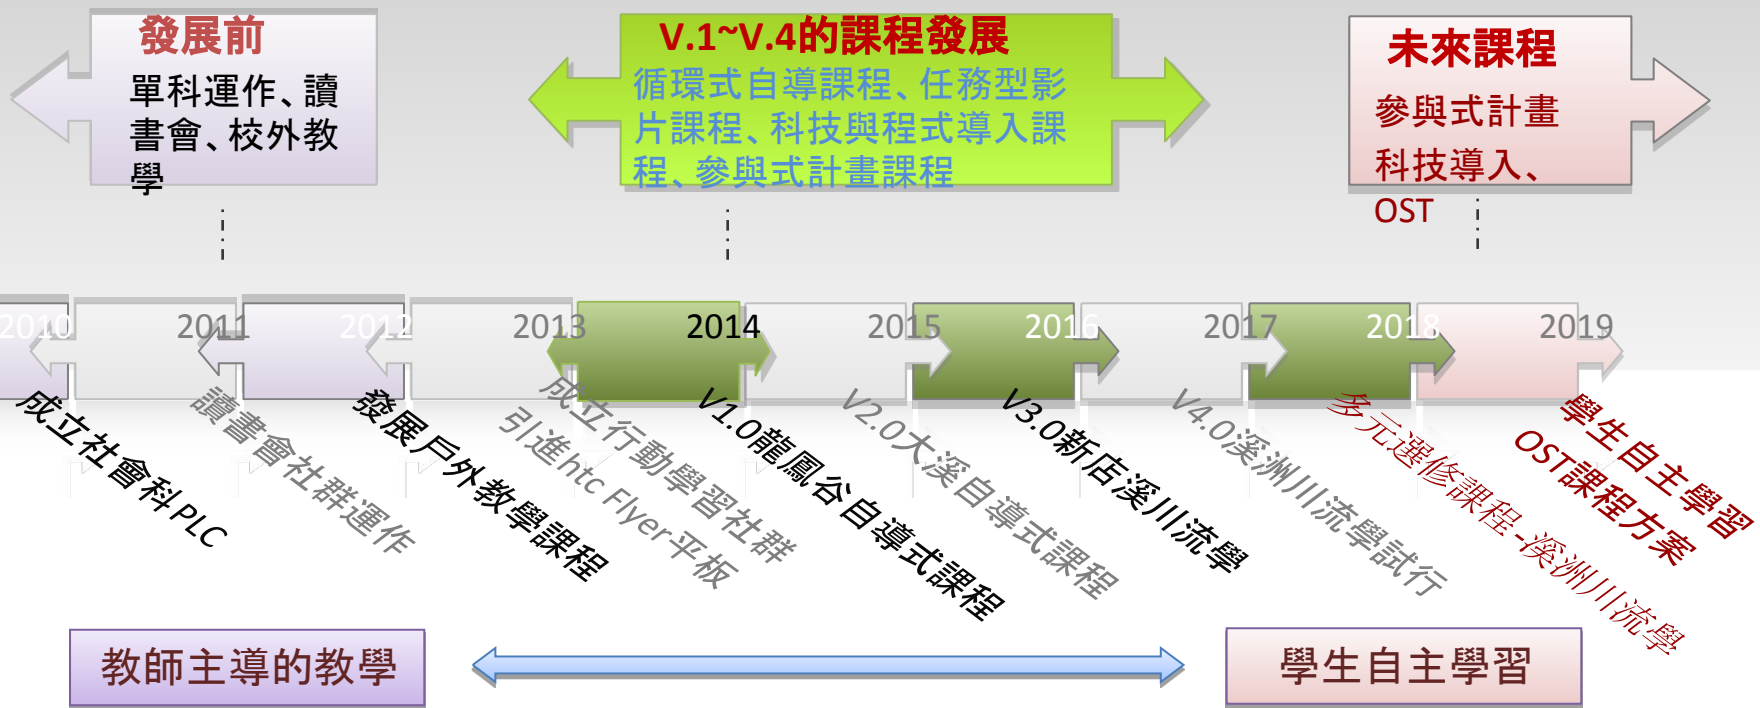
發展前
單科運作、讀書會、校外教學

V.1~V.4的課程發展
循環式自導課程、任務型影片課程、科技與程式導入課程、參與式計畫課程

未來課程
參與式計畫
科技導入、
OST

2010
2011
2012
2013
2014
2015
2016
2017
2018
2019

成立社會科PLC
讀書會社群運作
發展戶外教學課程
引進htc Flyer平板
成立行動學習社群
V1.0龍鳳谷自導式課程
V2.0大溪自導式課程
V3.0新店溪川流學
V4.0溪洲川流學試行
多元選修課程-溪洲川流學
OST課程方案
學生自主學習

教師主導的教學
學生自主學習